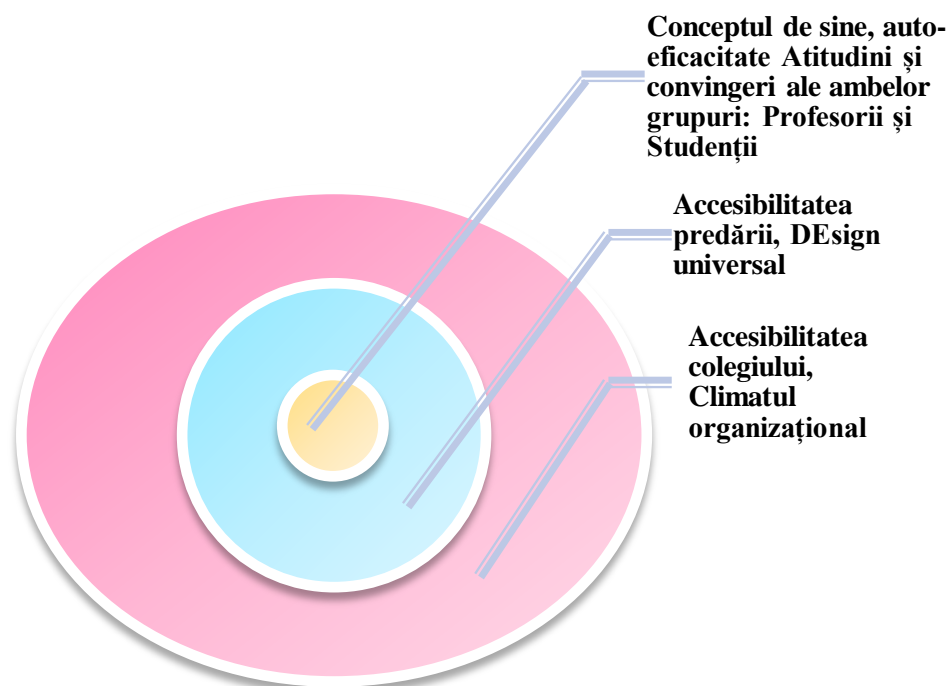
Conceptul de sine, autoeficacitate Atitudini și convingeri ale ambelor grupuri: Profesorii și Studenții

Accesibilitatea predării, DEsign universal

Accesibilitatea colegiului, Climatul organizațional